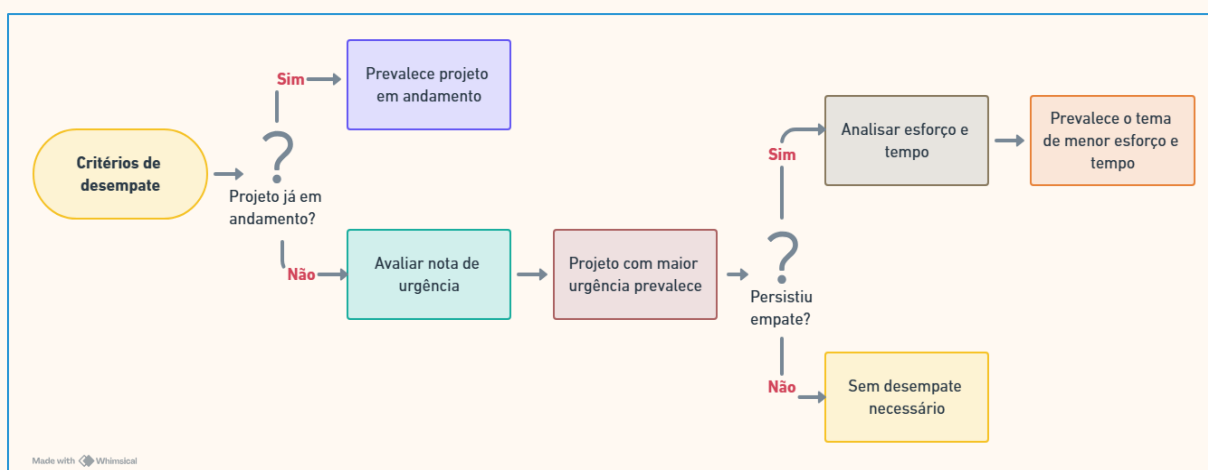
Critérios de desempate

?

Projeto já em andamento?

Sim

Prevalece projeto em andamento

Não

Avaliar nota de urgência

Projeto com maior urgência prevalece

?

Persistiu empate?

Sim

Analisar esforço e tempo

Prevalece o tema de menor esforço e tempo

Não

Sem desempate necessário

Made with Whimsical